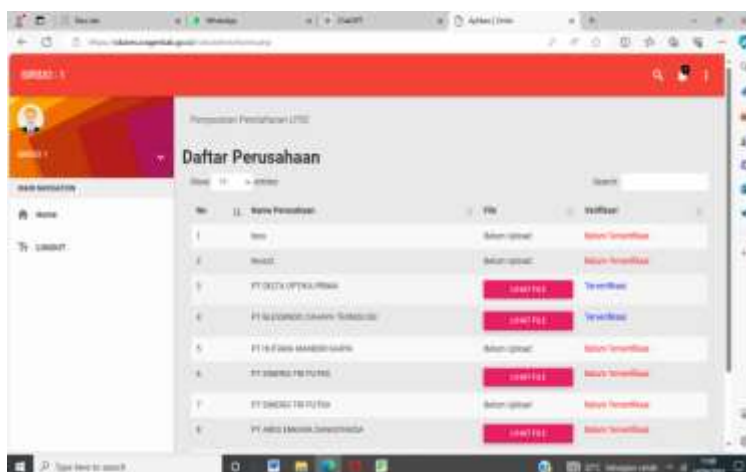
Daftar Perusahaan

| No | Nama Perusahaan | File | Verifikasi |
|---|---|---|---|
| 1 | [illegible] | Belum Upload | Belum Terverifikasi |
| 2 | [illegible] | Belum Upload | Belum Terverifikasi |
| 3 | PT DELTA OPTIMA PRIMA | LIHAT FILE | Terverifikasi |
| 4 | PT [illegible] | LIHAT FILE | Terverifikasi |
| 5 | PT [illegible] | Belum Upload | Belum Terverifikasi |
| 6 | PT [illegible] | LIHAT FILE | Belum Terverifikasi |
| 7 | PT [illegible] | Belum Upload | Belum Terverifikasi |
| 8 | PT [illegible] | LIHAT FILE | Belum Terverifikasi |

Home
Logout
Search:
Type here to search